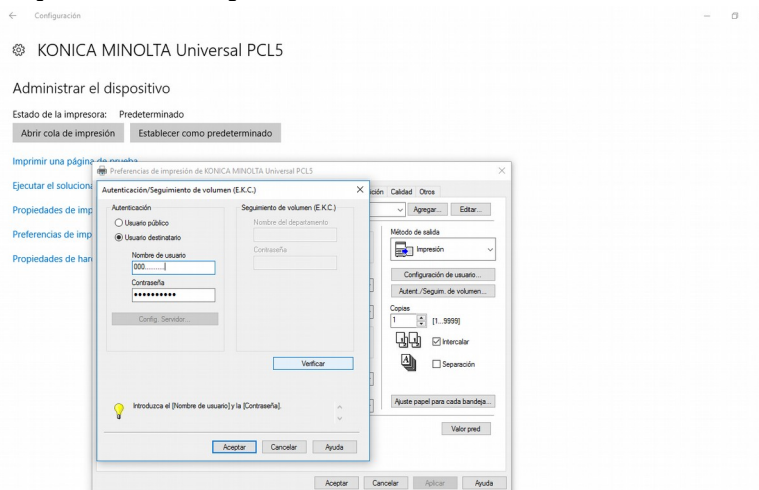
← Configuración

KONICA MINOLTA Universal PCL5

Administrar el dispositivo

Estado de la impresora: Predeterminado

Abrir cola de impresión | Establecer como predeterminado

Imprimir una página de prueba
Ejecutar el solucionador
Propiedades de imp
Preferencias de imp
Propiedades de har

Preferencias de impresión de KONICA MINOLTA Universal PCL5

ción | Calidad | Otros

Agregar... | Editar...

Método de salida
Impresión
Configuración de usuario...
Autent./Seguim. de volumen...
Copias
1 [1...9999]
Intercalar
Separación
Ajuste papel para cada bandeja...
Valor pred

Aceptar | Cancelar | Aplicar | Ayuda

Autenticación/Seguimiento de volumen (E.K.C.)

Autenticación
Usuario público
Usuario destinatario
Nombre de usuario
000.........
Contraseña
••••••••••
Config. Servidor...

Seguimiento de volumen (E.K.C.)
Nombre del departamento
Contraseña

Verificar

Introduzca el [Nombre de usuario] y la [Contraseña].

Aceptar | Cancelar | Ayuda